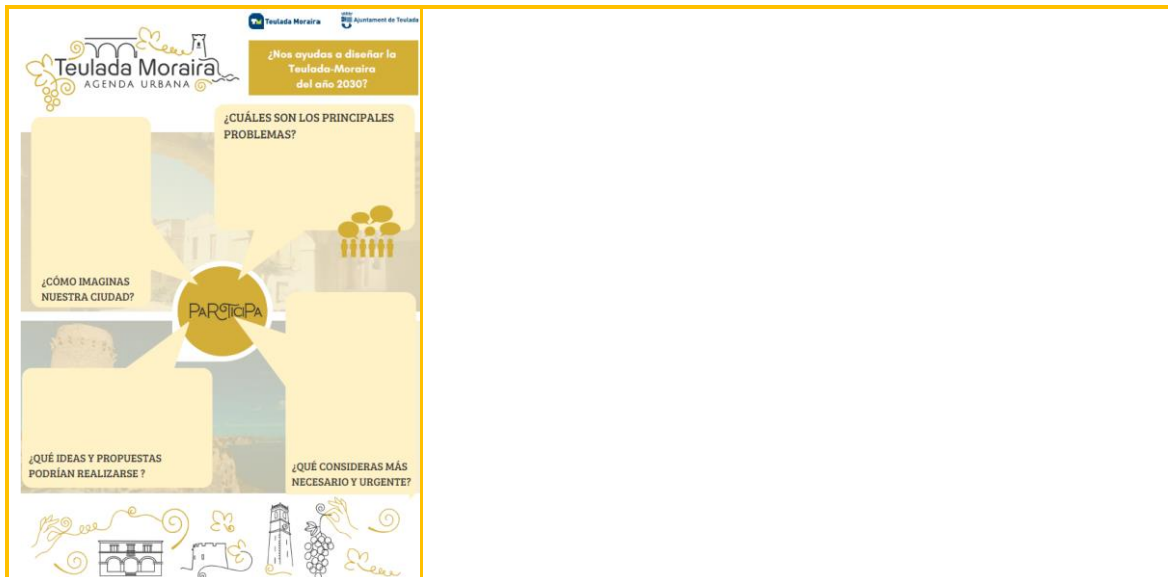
Teulada Moraira
AGENDA URBANA

Teulada Moraira

Ajuntament de Teulada

¿Nos ayudas a diseñar la Teulada-Moraira del año 2030?

¿CUÁLES SON LOS PRINCIPALES PROBLEMAS?

¿CÓMO IMAGINAS NUESTRA CIUDAD?

PARTICIPA

¿QUÉ IDEAS Y PROPUESTAS PODRÍAN REALIZARSE ?

¿QUÉ CONSIDERAS MÁS NECESARIO Y URGENTE?